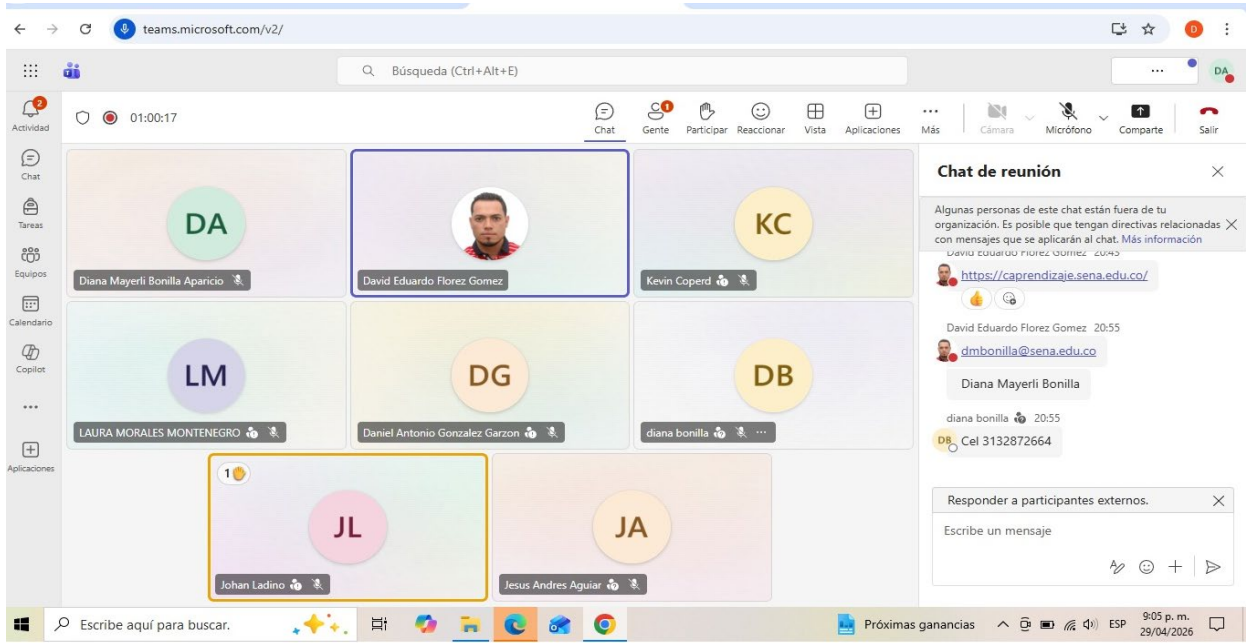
teams.microsoft.com/v2/

Búsqueda (Ctrl+Alt+E)

DA

2
Actividad

Chat

Tareas

Equipos

Calendario

Copilot

...

Aplicaciones

01:00:17

Chat
1
Gente
Participar
Reaccionar
Vista
Aplicaciones
Más
Cámara
Micrófono
Comparte
Salir

DA
Diana Mayerli Bonilla Aparicio

David Eduardo Florez Gomez

KC
Kevin Coperd

LM
LAURA MORALES MONTENEGRO

DG
Daniel Antonio Gonzalez Garzon

DB
diana bonilla ...

1
JL
Johan Ladino

JA
Jesus Andres Aguiar

Chat de reunión

Algunas personas de este chat están fuera de tu organización. Es posible que tengan directivas relacionadas con mensajes que se aplicarán al chat. Más información

David Eduardo Florez Gomez 20:43

https://caprendizaje.sena.edu.co/

David Eduardo Florez Gomez 20:55

dmbonilla@sena.edu.co

Diana Mayerli Bonilla

diana bonilla 20:55

DB Cel 3132872664

Responder a participantes externos.

Escribe un mensaje

Escribe aquí para buscar.

Próximas ganancias

ESP

9:05 p. m.
29/04/2026